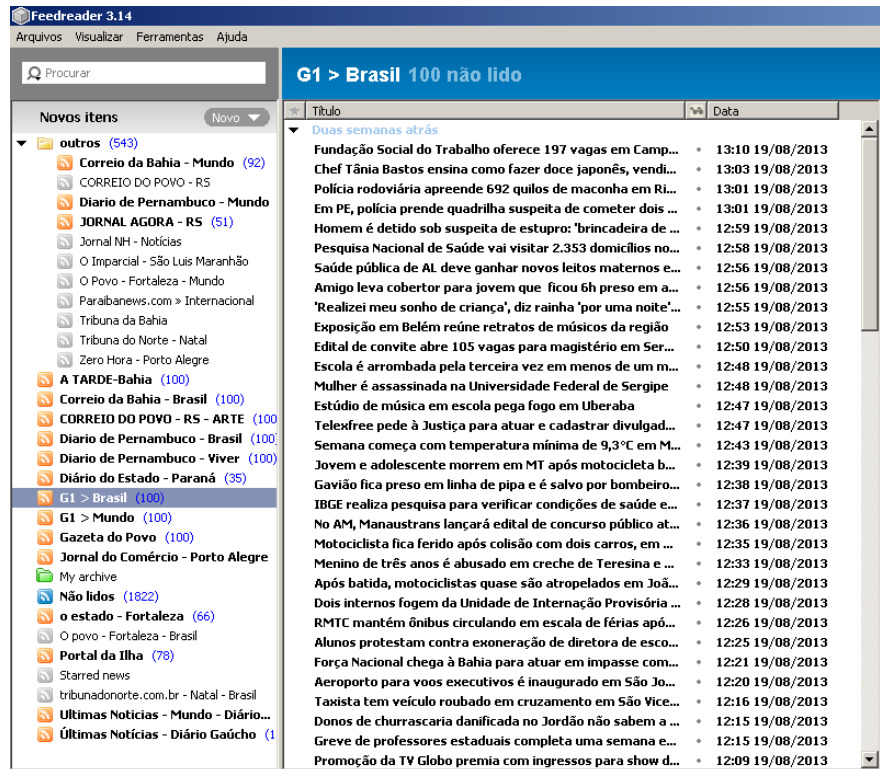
Feedreader 3.14

Arquivos Visualizar Ferramentas Ajuda

Procurar

Novos itens Novo

outros (543)
Correio da Bahia - Mundo (92)
CORREIO DO POVO - RS
Diario de Pernambuco - Mundo
JORNAL AGORA - RS (51)
Jornal NH - Notícias
O Imparcial - São Luis Maranhão
O Povo - Fortaleza - Mundo
Paraibanews.com » Internacional
Tribuna da Bahia
Tribuna do Norte - Natal
Zero Hora - Porto Alegre
A TARDE-Bahia (100)
Correio da Bahia - Brasil (100)
CORREIO DO POVO - RS - ARTE (100
Diario de Pernambuco - Brasil (100
Diario de Pernambuco - Viver (100)
Diário do Estado - Paraná (35)
G1 > Brasil (100)
G1 > Mundo (100)
Gazeta do Povo (100)
Jornal do Comércio - Porto Alegre
My archive
Não lidos (1822)
o estado - Fortaleza (66)
O povo - Fortaleza - Brasil
Portal da Ilha (78)
Starred news
tribunadonorte.com.br - Natal - Brasil
Ultimas Noticias - Mundo - Diário...
Últimas Notícias - Diário Gaúcho (1

G1 > Brasil 100 não lido

| Título | Data |
|---|---|
| Duas semanas atrás | |
| Fundação Social do Trabalho oferece 197 vagas em Camp... | 13:10 19/08/2013 |
| Chef Tânia Bastos ensina como fazer doce japonês, vendi... | 13:03 19/08/2013 |
| Polícia rodoviária apreende 692 quilos de maconha em Ri... | 13:01 19/08/2013 |
| Em PE, polícia prende quadrilha suspeita de cometer dois ... | 13:01 19/08/2013 |
| Homem é detido sob suspeita de estupro: 'brincadeira de ... | 12:59 19/08/2013 |
| Pesquisa Nacional de Saúde vai visitar 2.353 domicílios no... | 12:58 19/08/2013 |
| Saúde pública de AL deve ganhar novos leitos maternos e... | 12:56 19/08/2013 |
| Amigo leva cobertor para jovem que ficou 6h preso em a... | 12:56 19/08/2013 |
| 'Realizei meu sonho de criança', diz rainha 'por uma noite'... | 12:55 19/08/2013 |
| Exposição em Belém reúne retratos de músicos da região | 12:53 19/08/2013 |
| Edital de convite abre 105 vagas para magistério em Ser... | 12:50 19/08/2013 |
| Escola é arrombada pela terceira vez em menos de um m... | 12:48 19/08/2013 |
| Mulher é assassinada na Universidade Federal de Sergipe | 12:48 19/08/2013 |
| Estúdio de música em escola pega fogo em Uberaba | 12:47 19/08/2013 |
| Telexfree pede à Justiça para atuar e cadastrar divulgad... | 12:47 19/08/2013 |
| Semana começa com temperatura mínima de 9,3°C em M... | 12:43 19/08/2013 |
| Jovem e adolescente morrem em MT após motocicleta b... | 12:39 19/08/2013 |
| Gavião fica preso em linha de pipa e é salvo por bombeiro... | 12:38 19/08/2013 |
| IBGE realiza pesquisa para verificar condições de saúde e... | 12:37 19/08/2013 |
| No AM, Manaustrans lançará edital de concurso público at... | 12:36 19/08/2013 |
| Motociclista fica ferido após colisão com dois carros, em ... | 12:35 19/08/2013 |
| Menino de três anos é abusado em creche de Teresina e ... | 12:33 19/08/2013 |
| Após batida, motociclistas quase são atropelados em Joã... | 12:29 19/08/2013 |
| Dois internos fogem da Unidade de Internação Provisória ... | 12:28 19/08/2013 |
| RMTC mantém ônibus circulando em escala de férias apó... | 12:26 19/08/2013 |
| Alunos protestam contra exoneração de diretora de esco... | 12:25 19/08/2013 |
| Força Nacional chega à Bahia para atuar em impasse com... | 12:21 19/08/2013 |
| Aeroporto para voos executivos é inaugurado em São Jo... | 12:20 19/08/2013 |
| Taxista tem veículo roubado em cruzamento em São Vice... | 12:16 19/08/2013 |
| Donos de churrascaria danificada no Jordão não sabem a ... | 12:15 19/08/2013 |
| Greve de professores estaduais completa uma semana e... | 12:15 19/08/2013 |
| Promoção da TV Globo premia com ingressos para show d... | 12:09 19/08/2013 |